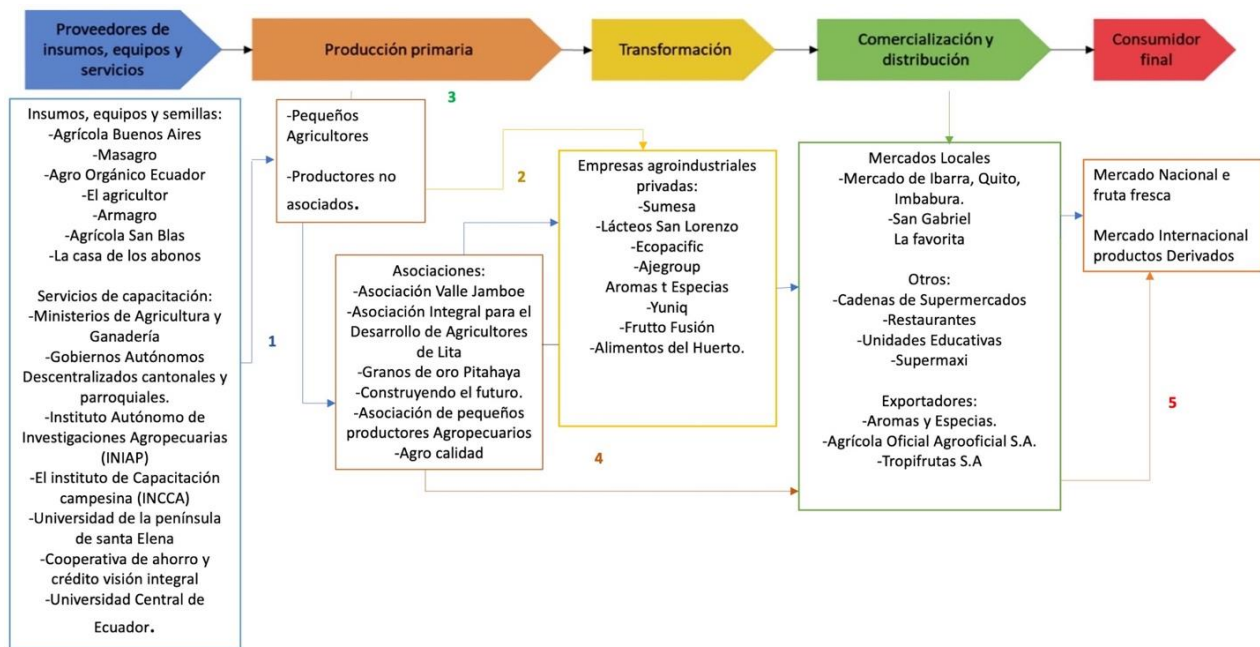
Proveedores de insumos, equipos y servicios

Producción primaria

Transformación

Comercialización y distribución

Consumidor final

Insumos, equipos y semillas:
-Agrícola Buenos Aires
-Masagro
-Agro Orgánico Ecuador
-El agricultor
-Armagro
-Agrícola San Blas
-La casa de los abonos

Servicios de capacitación:
-Ministerios de Agricultura y Ganadería
-Gobiernos Autónomos Descentralizados cantonales y parroquiales.
-Instituto Autónomo de Investigaciones Agropecuarias (INIAP)
-El instituto de Capacitación campesina (INCCA)
-Universidad de la península de santa Elena
-Cooperativa de ahorro y crédito visión integral
-Universidad Central de Ecuador.

1

3

-Pequeños Agricultores

-Productores no asociados.

2

Asociaciones:
-Asociación Valle Jamboe
-Asociación Integral para el Desarrollo de Agricultores de Lita
-Granos de oro Pitahaya
-Construyendo el futuro.
-Asociación de pequeños productores Agropecuarios
-Agro calidad

4

Empresas agroindustriales privadas:
-Sumesa
-Lácteos San Lorenzo
-Ecopacific
-Ajegroup
Aromas t Especias
-Yuniq
-Frutto Fusión
-Alimentos del Huerto.

Mercados Locales
-Mercado de Ibarra, Quito, Imbabura.
-San Gabriel
La favorita

Otros:
-Cadenas de Supermercados
-Restaurantes
-Unidades Educativas
-Supermaxi

Exportadores:
-Aromas y Especias.
-Agrícola Oficial Agroofícial S.A.
-Tropifrutas S.A

Mercado Nacional e fruta fresca

Mercado Internacional productos Derivados

5